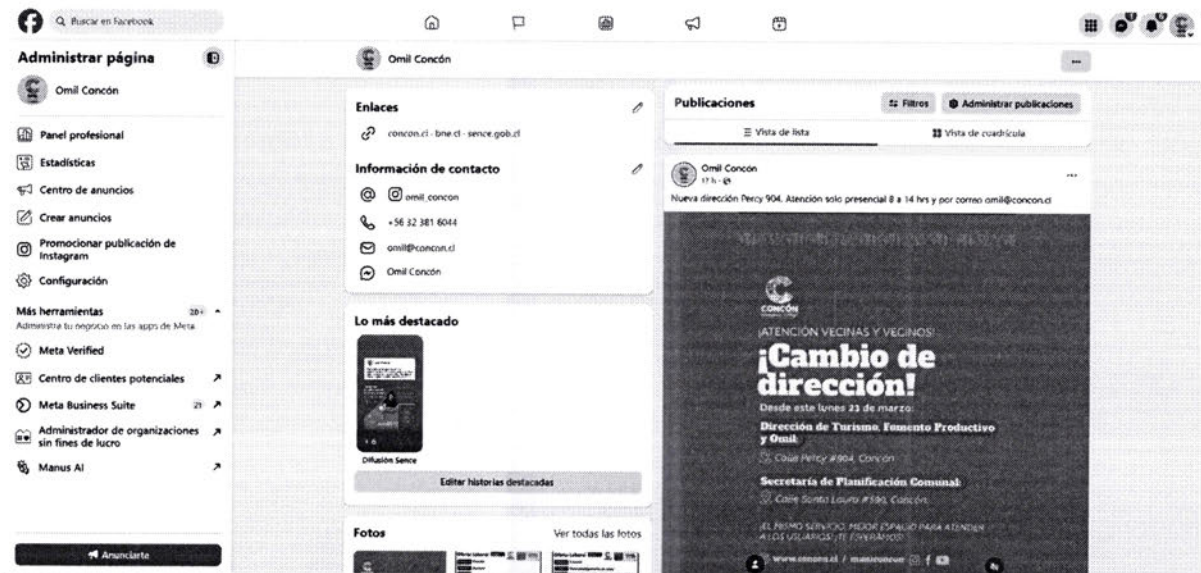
Buscar en Facebook

Administrar página

Omil Concón

Panel profesional

Estadísticas

Centro de anuncios

Crear anuncios

Promocionar publicación de Instagram

Configuración

Más herramientas 20+

Administra tu negocio en las apps de Meta

Meta Verified

Centro de clientes potenciales

Meta Business Suite 21

Administrador de organizaciones sin fines de lucro

Manus AI

Anunciarte

Omil Concón

Enlaces

concon.cl · bne.cl · sence.gob.cl

Información de contacto

omil_concon

+56 32 381 6044

omil@concon.cl

Omil Concón

Lo más destacado

Difusión Sence

Editar historias destacadas

Fotos

Ver todas las fotos

Publicaciones

Filtros

Administrar publicaciones

Vista de lista

Vista de cuadrícula

Omil Concón

17 h ·

Nueva dirección Percy 904. Atención solo presencial 8 a 14 hrs y por correo omil@concon.cl

CONCÓN

¡ATENCIÓN VECINAS Y VECINOS!

¡Cambio de dirección!

Desde este lunes 23 de marzo:

Dirección de Turismo, Fomento Productivo y Omil:

Calle Percy #904, Concón

Secretaría de Planificación Comunal:

Calle Santa Laura #590, Concón

¡EL MISMO SERVICIO, MEJOR ESPACIO PARA ATENDER A LOS USUARIOS! ¡TE ESPERAMOS!

www.concon.cl / municoncon